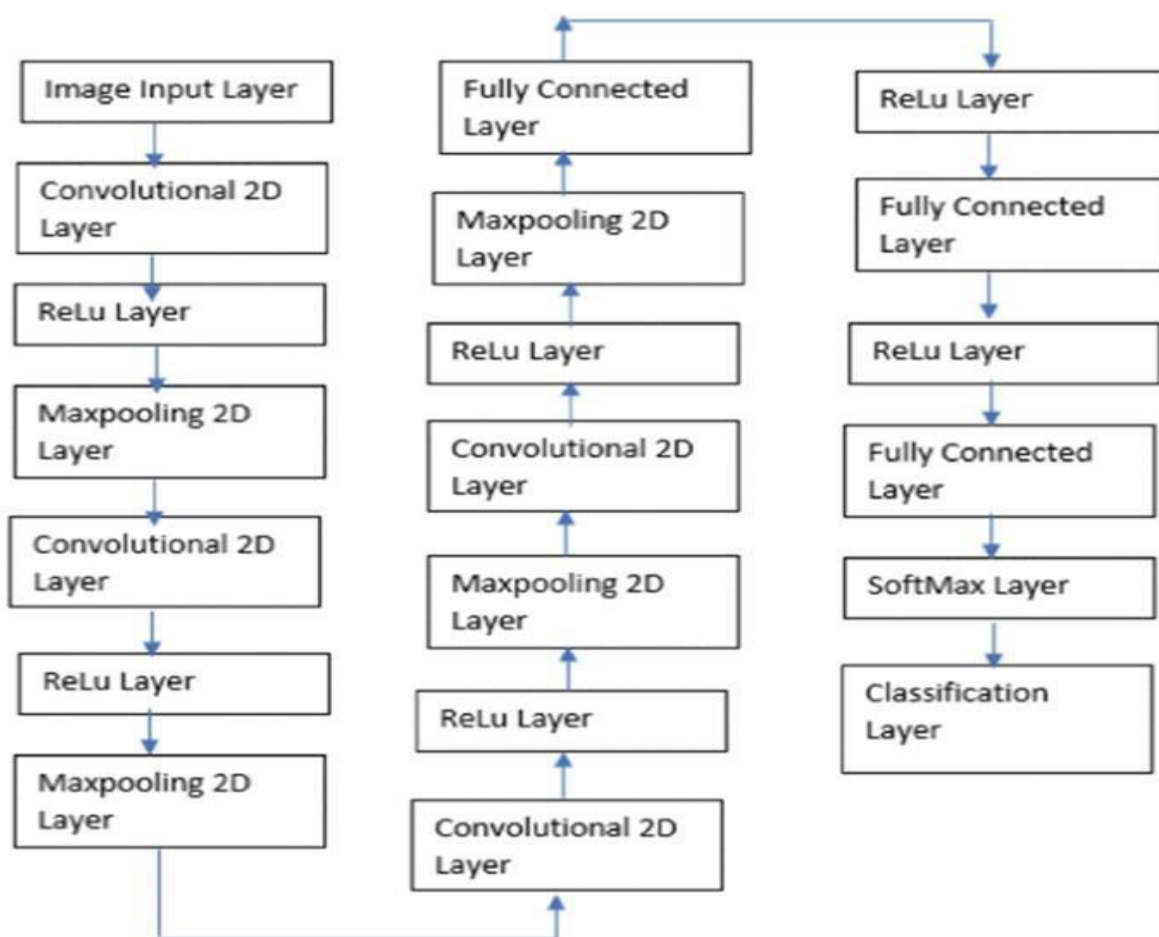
Image Input Layer

Convolutional 2D Layer

ReLu Layer

Maxpooling 2D Layer

Convolutional 2D Layer

ReLu Layer

Maxpooling 2D Layer

Convolutional 2D Layer

ReLu Layer

Maxpooling 2D Layer

Convolutional 2D Layer

ReLu Layer

Maxpooling 2D Layer

Fully Connected Layer

ReLu Layer

Fully Connected Layer

ReLu Layer

Fully Connected Layer

SoftMax Layer

Classification Layer